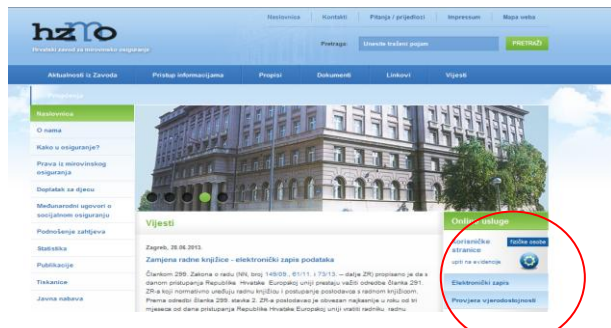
hzmo
Hrvatski zavod za mirovinsko osiguranje

Naslovnica | Kontakt | Pitanja i prijedlozi | Impressum | Mapa weba

Pretraga: Unesite traženi pojam PRETRAŽI

Aktualnosti iz Zavoda | Pristup informacijama | Propisi | Dokumenti | Linkovi | Vijesti

Naslovnica
O nama
Kako u osiguranje?
Prava iz mirovinskog osiguranja
Doplatak za djecu
Međunarodni ugovori o socijalnom osiguranju
Podnošenje zahtjeva
Statistika
Publikacije
Tiskanice
Javna nabava

Vijesti

Zagreb, 28.06.2013.

Zamjena radne knjižice - elektronički zapis podataka

Člankom 299. Zakona o radu (NN, broj 149/09., 61/11. i 73/13. – dalje ZR) propisano je da s danom pristupanja Republike Hrvatske Europskoj uniji prestaju važiti odredbe članka 291. ZR-a koji normativno uređuju radnu knjižicu i postupanje poslodavca s radnom knjižicom. Prema odredbi članka 299. stavka 2. ZR-a poslodavac je obvezan najkasnije u roku od tri mjeseca od dana pristupanja Republike Hrvatske Europskoj uniji vratiti radniku radnu

Online usluge
Korisničke stranice
Fizičke osobe
upit na evidencije
Elektronički zapis
Provjera vjerodostojnosti